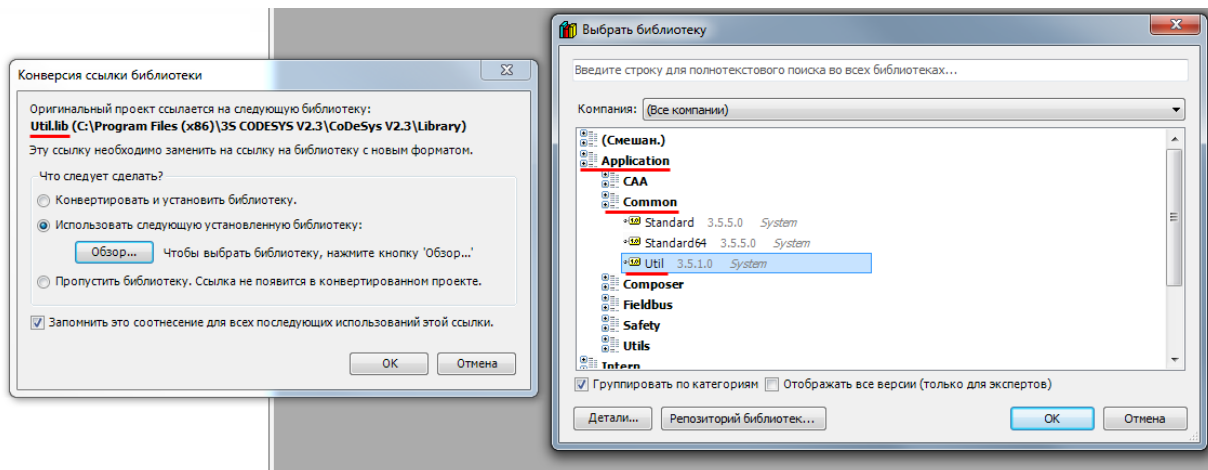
Конверсия ссылки библиотеки

Оригинальный проект ссылается на следующую библиотеку:
Util.lib (C:\Program Files (x86)\3S CODESYS V2.3\CoDeSys V2.3\Library)
Эту ссылку необходимо заменить на ссылку на библиотеку с новым форматом.

Что следует сделать?
Конвертировать и установить библиотеку.
Использовать следующую установленную библиотеку:
Обзор... Чтобы выбрать библиотеку, нажмите кнопку 'Обзор...'
Пропустить библиотеку. Ссылка не появится в конвертированном проекте.

Запомнить это соотношение для всех последующих использований этой ссылки.

OK Отмена

Выбрать библиотеку

Введите строку для полнотекстового поиска во всех библиотеках...

Компания: (Все компании)

(Смешан.)
Application
CAA
Common
Standard 3.5.5.0 System
Standard64 3.5.5.0 System
Util 3.5.1.0 System
Composer
Fieldbus
Safety
Utils
Intern

Группировать по категориям Отображать все версии (только для экспертов)

Детали... Репозиторий библиотек... OK Отмена